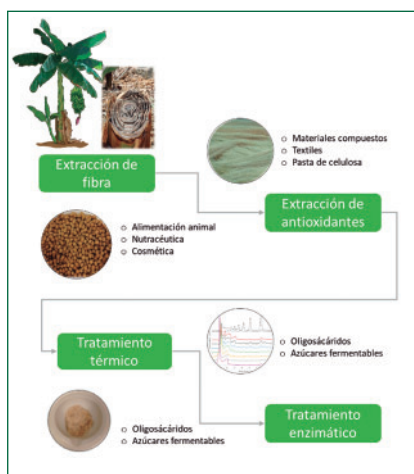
Extracción de fibra

Materiales compuestos
Textiles
Pasta de celulosa

Extracción de antioxidantes

Alimentación animal
Nutracéutica
Cosmética

Tratamiento térmico

Oligosacáridos
Azúcares fermentables

Oligosacáridos
Azúcares fermentables

Tratamiento enzimático